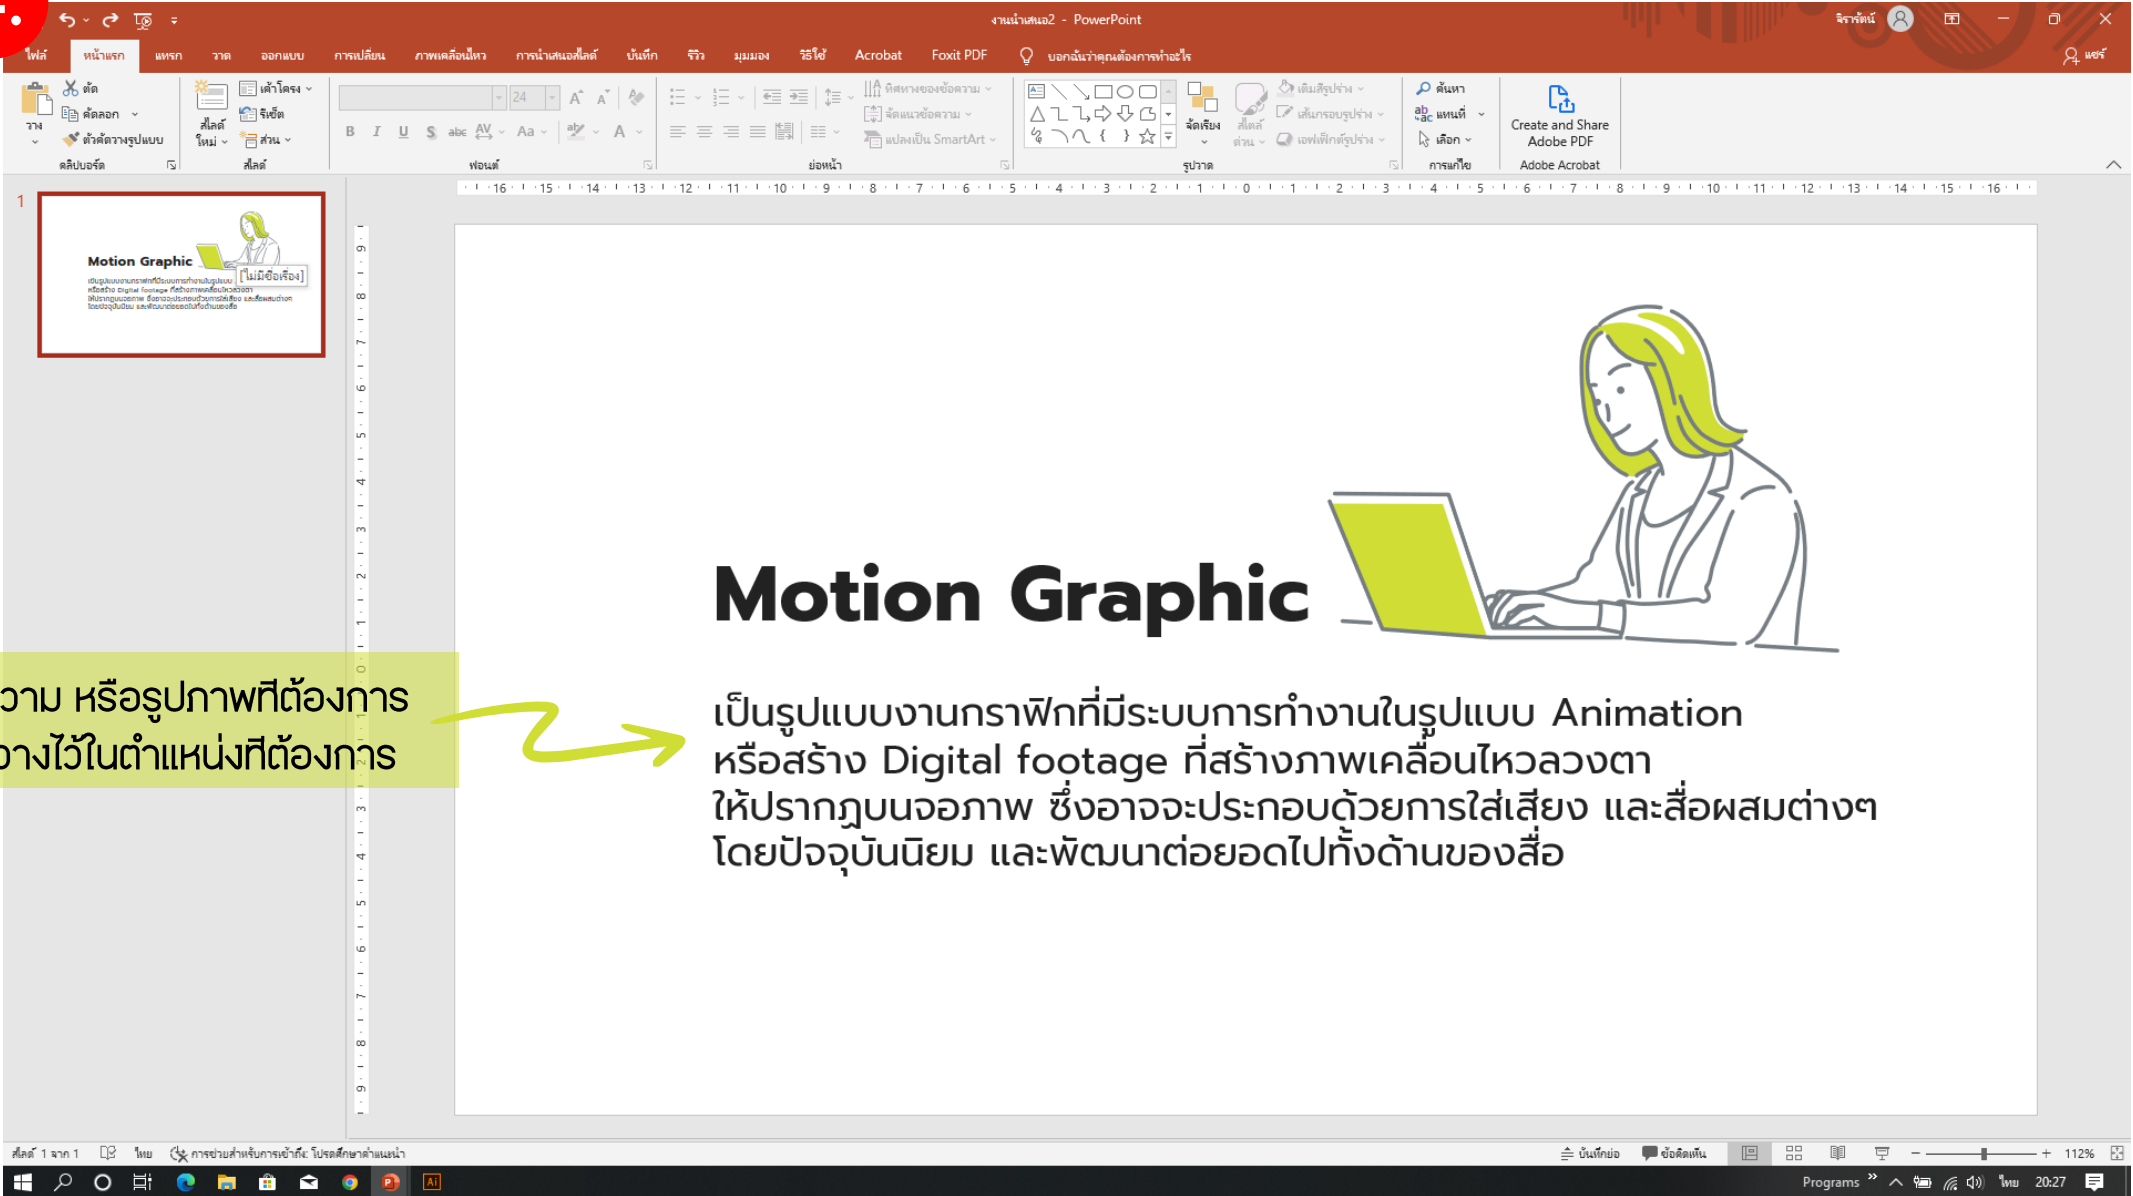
งานนำเสนอ2 - PowerPoint

ไฟล์ หน้าแรก แทรก วาด ออกแบบ การเปลี่ยน ภาพเคลื่อนไหว การนำเสนอสไลด์ บันทึก รีวิว มุมมอง วิธีใช้ Acrobat Foxit PDF บอกฉันว่าคุณต้องการทำอะไร

ตัด คัดลอก ตัวคัดวางรูปแบบ วาง คลิปบอร์ด สไลด์ใหม่ เค้าโครง รีเซ็ต ส่วน สไลด์ ฟอนต์ ย่อหน้า ทิศทางของข้อความ จัดแนวข้อความ แปลงเป็น SmartArt จัดเรียง สไตล์ด่วน เติมรูปร่าง เส้นกรอบรูปร่าง เอฟเฟ็กต์รูปร่าง รูปวาด ค้นหา แทนที่ เลือก การแก้ไข Create and Share Adobe PDF Adobe Acrobat

1

Motion Graphic

เป็นรูปแบบงานกราฟิกที่มีระบบการทำงานในรูปแบบ Animation หรือสร้าง Digital footage ที่สร้างภาพเคลื่อนไหวลวงตา ให้ปรากฏบนจอภาพ ซึ่งอาจจะประกอบด้วยการใส่เสียง และสื่อผสมต่างๆ โดยปัจจุบันนิยม และพัฒนาต่อยอดไปทั้งด้านของสื่อ

[ไม่มีชื่อเรื่อง]

วาม หรือรูปภาพที่ต้องการ
างไว้ในตำแหน่งที่ต้องการ

สไลด์ 1 จาก 1 ไทย การช่วยสำหรับการเข้าถึง: โปรดศึกษาคำแนะนำ บันทึกย่อ ข้อคิดเห็น 112%

Programs ไทย 20:27